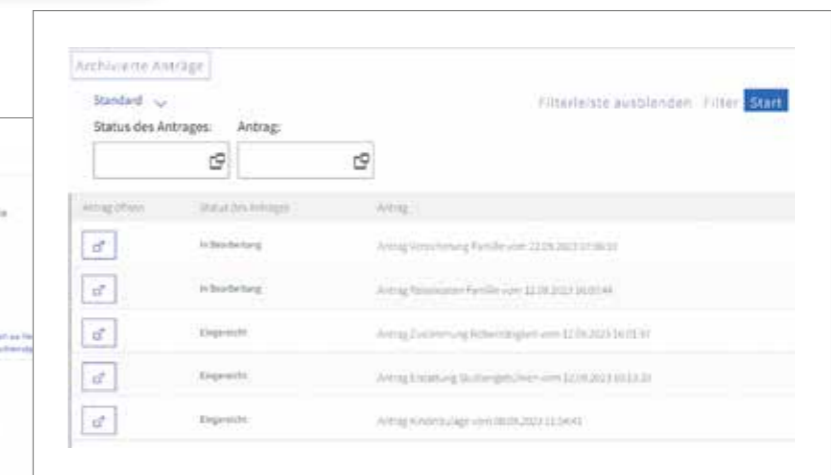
Archivierte Anträge

Standard

Filterleiste ausblenden Filter Start

Status des Antrages: Antrag:

| Antrag öffnen | Status des Antrages | Antrag |
|---|---|---|
| | In Bearbeitung | Antrag Versicherung Familie vom 12.09.2023 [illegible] |
| | In Bearbeitung | Antrag Reisekosten Familie vom 12.09.2023 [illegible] |
| | Eingereicht | Antrag Zustimmung Nebentätigkeit vom 12.09.2023 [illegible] |
| | Eingereicht | Antrag Erstattung Studiengebühren vom 12.09.2023 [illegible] |
| | Eingereicht | Antrag Kinderzulage vom 08.09.2023 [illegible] |